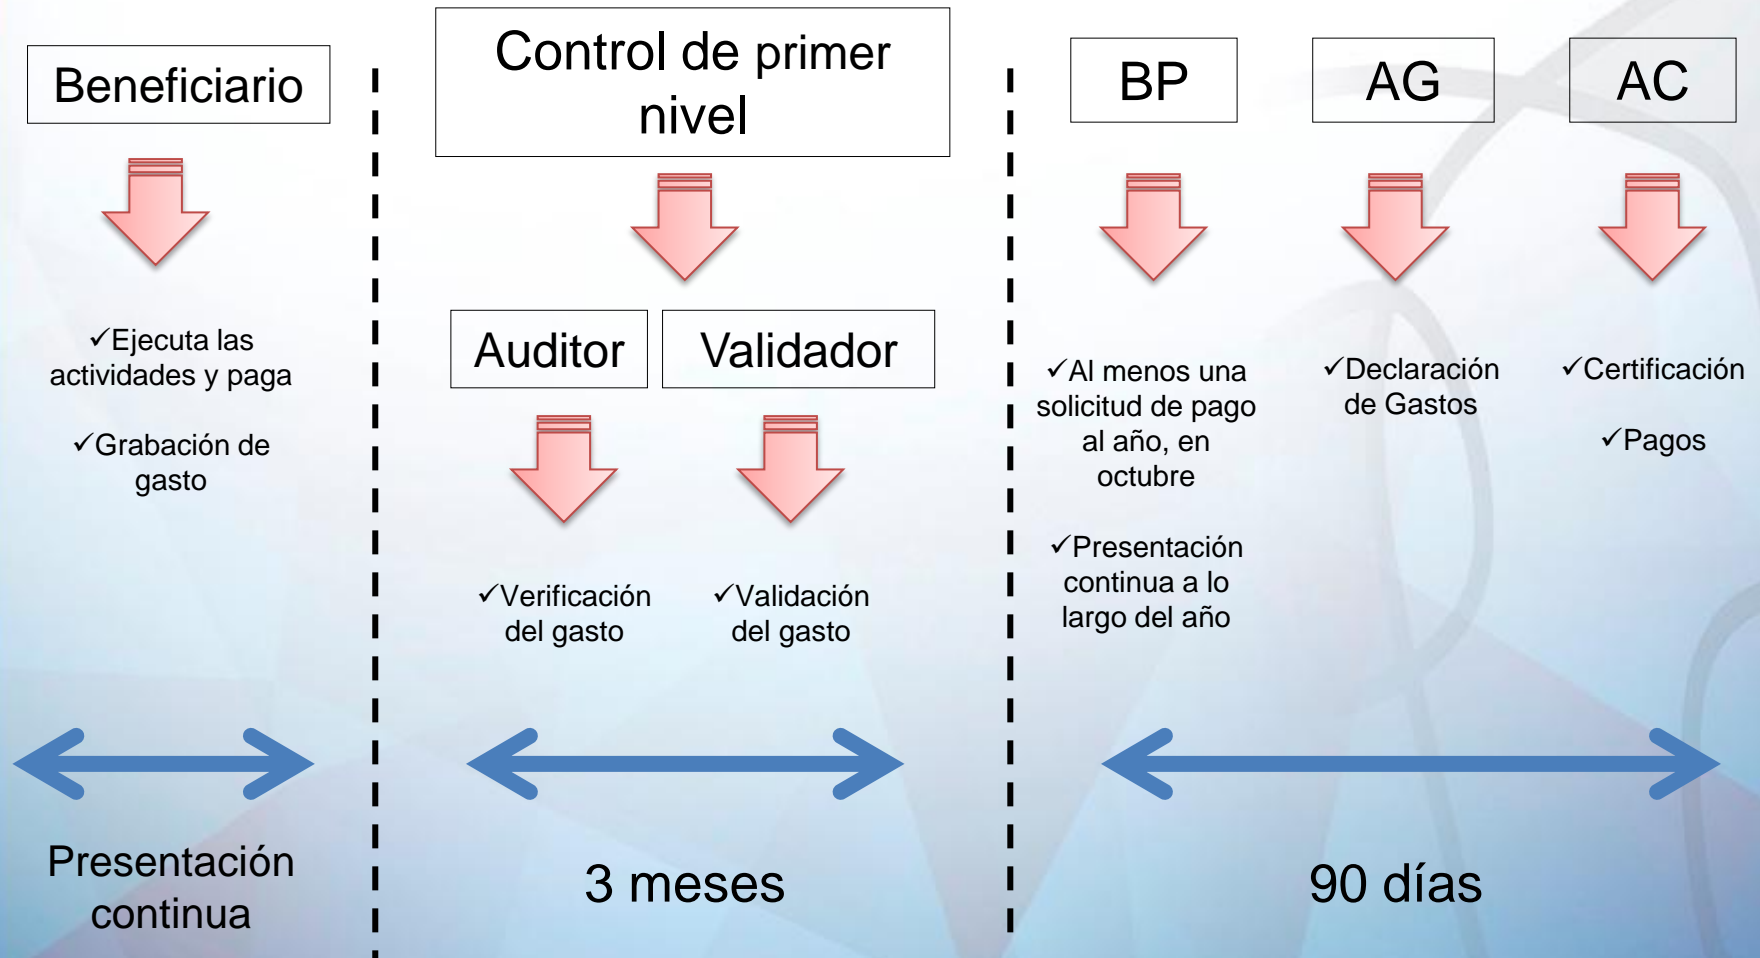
Beneficiario

✓Ejecuta las actividades y paga

✓Grabación de gasto

Presentación continua

Control de primer nivel

Auditor

✓Verificación del gasto

Validador

✓Validación del gasto

3 meses

BP

✓Al menos una solicitud de pago al año, en octubre

✓Presentación continua a lo largo del año

AG

✓Declaración de Gastos

AC

✓Certificación

✓Pagos

90 días